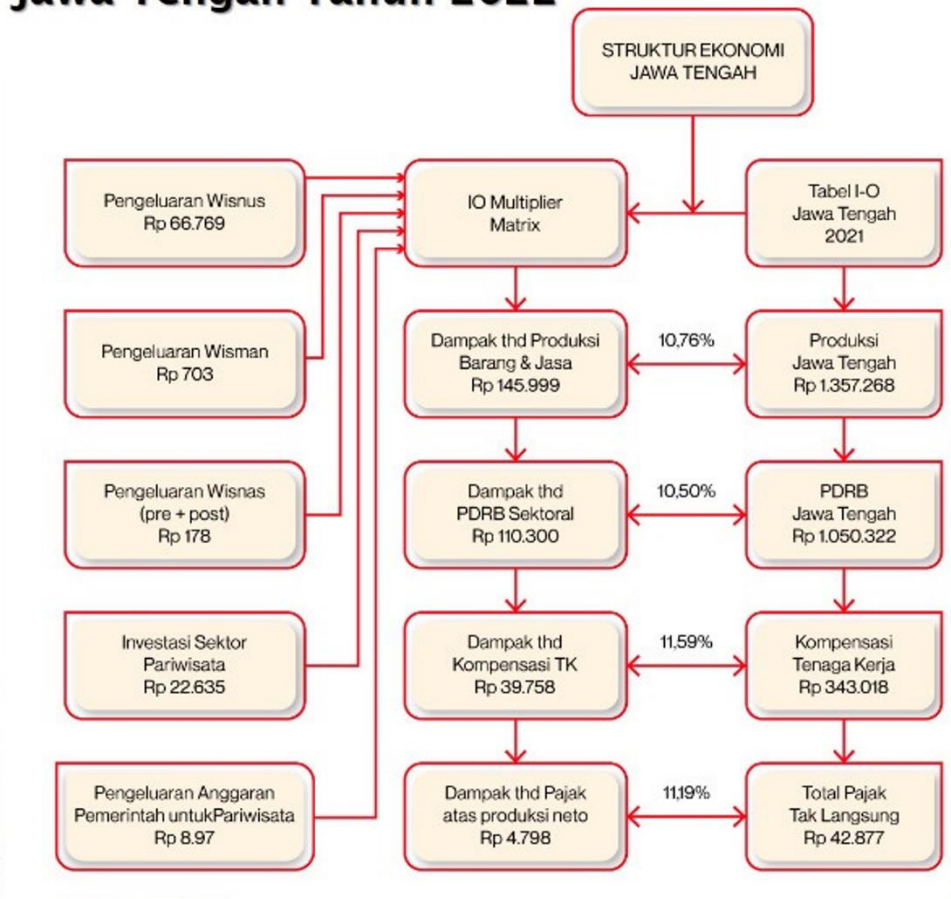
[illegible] Tahun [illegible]

STRUKTUR EKONOMI JAWA TENGAH

Pengeluaran Wisnus
Rp 66.769

IO Multiplier Matrix

Tabel I-O Jawa Tengah 2021

Pengeluaran Wisman
Rp 703

Dampak thd Produksi Barang & Jasa
Rp 145.999

10,76%

Produksi Jawa Tengah
Rp 1.357.268

Pengeluaran Wisnas (pre + post)
Rp 178

Dampak thd PDRB Sektoral
Rp 110.300

10,50%

PDRB Jawa Tengah
Rp 1.050.322

Investasi Sektor Pariwisata
Rp 22.635

Dampak thd Kompensasi TK
Rp 39.758

11,59%

Kompensasi Tenaga Kerja
Rp 343.018

Pengeluaran Anggaran Pemerintah untukPariwisata
Rp 8.97

Dampak thd Pajak atas produksi neto
Rp 4.798

11,19%

Total Pajak Tak Langsung
Rp 42.877